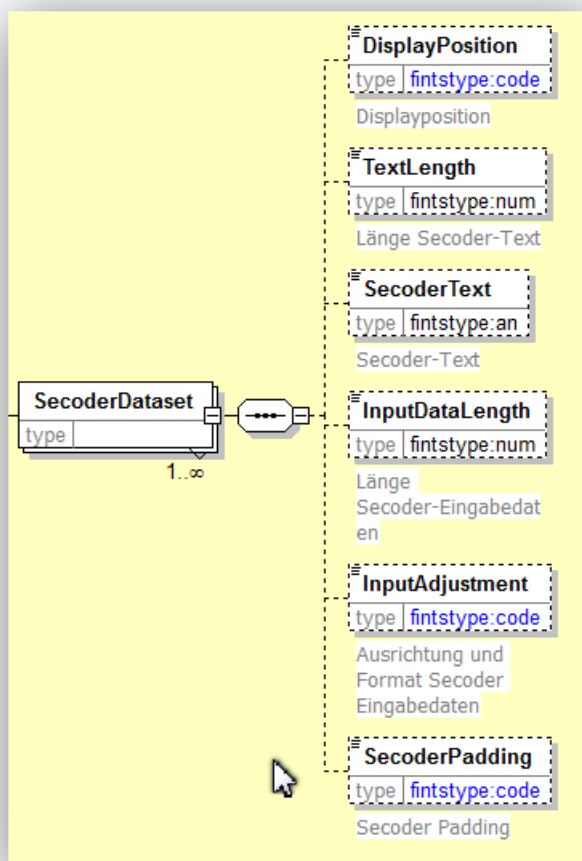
SecoderDataset
type
1..∞

DisplayPosition
type fintstype:code
Displayposition

TextLength
type fintstype:num
Länge Secoder-Text

SecoderText
type fintstype:an
Secoder-Text

InputDataLength
type fintstype:num
Länge Secoder-Eingabedaten

InputAdjustment
type fintstype:code
Ausrichtung und Format Secoder Eingabedaten

SecoderPadding
type fintstype:code
Secoder Padding